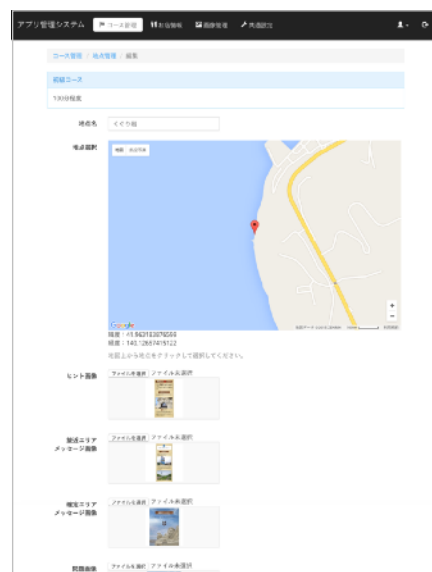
アプリ管理システム
コース管理
お知らせ
画像管理
共通設定

コース管理 / 地点管理 / 編集

試験コース
1次地点

地点名
くぐり岩

地点選択
地図
航空写真
Google
緯度：41.963183876088
経度：140.12657415122
地図上から地点をクリックして選択してください。

ヒント画像
ファイルを選択
ファイル未選択

接近エリア メッセージ画像
ファイルを選択
ファイル未選択

確定エリア メッセージ画像
ファイルを選択
ファイル未選択

問題画像
ファイルを選択
ファイル未選択